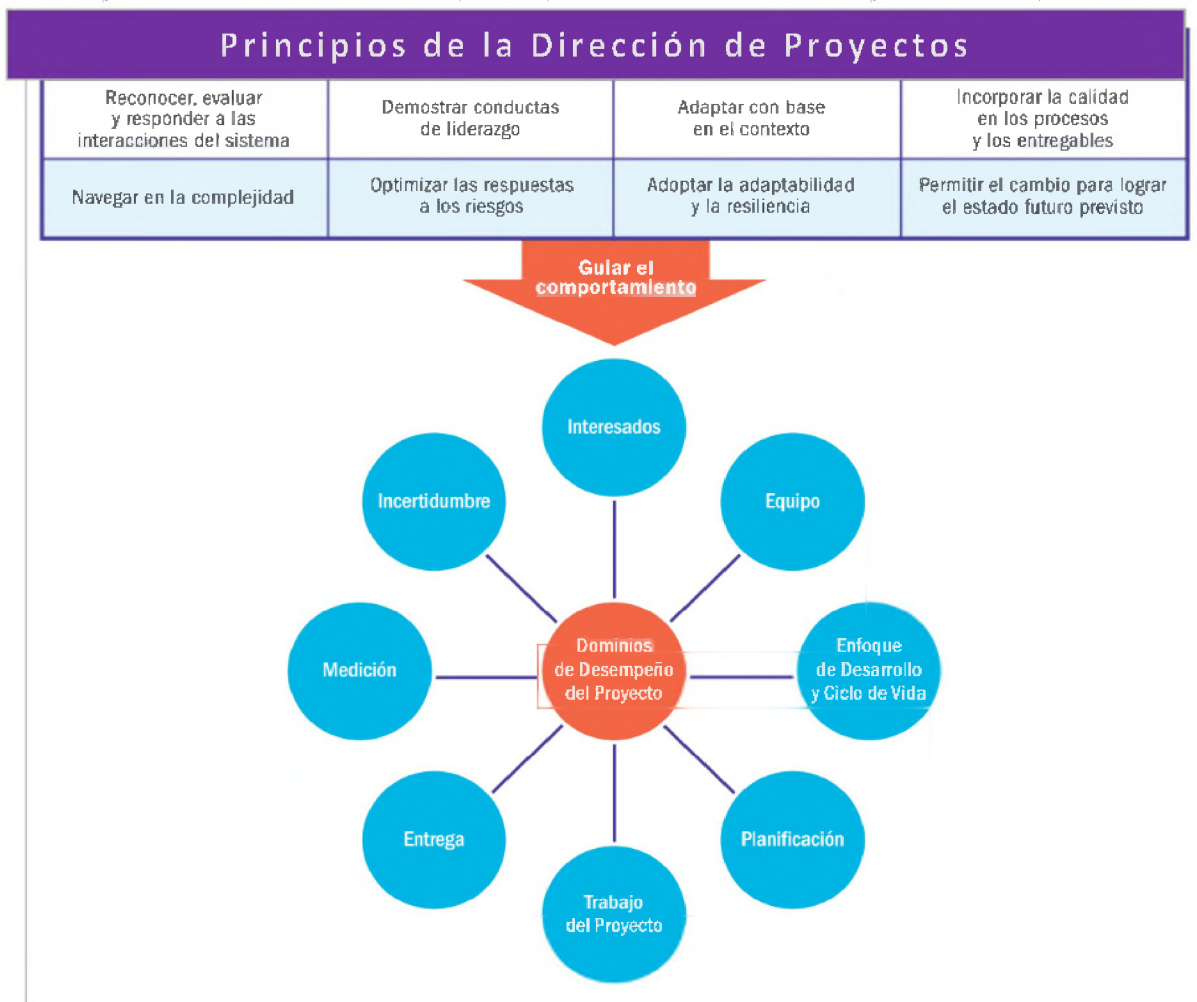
Principios de la Dirección de Proyectos

| Reconocer, evaluar y responder a las interacciones del sistema | Demostrar conductas de liderazgo | Adaptar con base en el contexto | Incorporar la calidad en los procesos y los entregables |
|---|---|---|---|
| Navegar en la complejidad | Optimizar las respuestas a los riesgos | Adoptar la adaptabilidad y la resiliencia | Permitir el cambio para lograr el estado futuro previsto |

Guiar el comportamiento

Interesados

Equipo

Enfoque de Desarrollo y Ciclo de Vida

Planificación

Trabajo del Proyecto

Entrega

Medición

Incertidumbre

Dominios de Desempeño del Proyecto